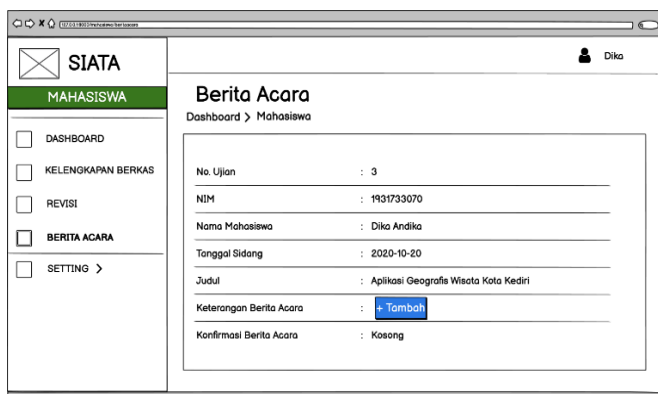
127.0.0.1:8000/mahasiswa/beritaacara

SIATA

MAHASISWA

DASHBOARD

KELENGKAPAN BERKAS

REVISI

BERITA ACARA

SETTING >

Dika

Berita Acara

Dashboard > Mahasiswa

| | |
|---|---|
| No. Ujian | : 3 |
| NIM | : 1931733070 |
| Nama Mahasiswa | : Dika Andika |
| Tanggal Sidang | : 2020-10-20 |
| Judul | : Aplikasi Geografis Wisata Kota Kediri |
| Keterangan Berita Acara | : + Tambah |
| Konfirmasi Berita Acara | : Kosong |